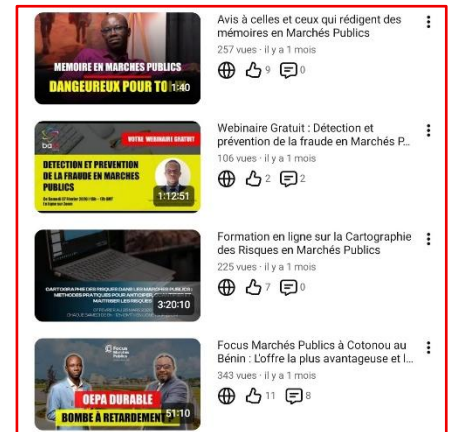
MEMOIRE EN MARCHES PUBLICS
DANGEUREUX POUR TO
1:40

Avis à celles et ceux qui rédigent des mémoires en Marchés Publics
257 vues · il y a 1 mois
9 0

VOTRE WEBINAIRE GRATUIT
DETECTION ET PREVENTION DE LA FRAUDE EN MARCHES PUBLICS
1:12:51

Webinaire Gratuit : Détection et prévention de la fraude en Marchés P...
106 vues · il y a 1 mois
2 2

CARTOGRAPHIE DES RISQUES DANS LES MARCHÉS PUBLICS : MÉTHODES PRATIQUES POUR ANTICIPER, MAÎTRISER LES RISQUES
3:20:10

Formation en ligne sur la Cartographie des Risques en Marchés Publics
225 vues · il y a 1 mois
7 0

Focus Marchés Publics
OEPA DURABLE
BOMBE À RETARDEMENT
51:10

Focus Marchés Publics à Cotonou au Bénin : L'offre la plus avantageuse et l...
343 vues · il y a 1 mois
11 8